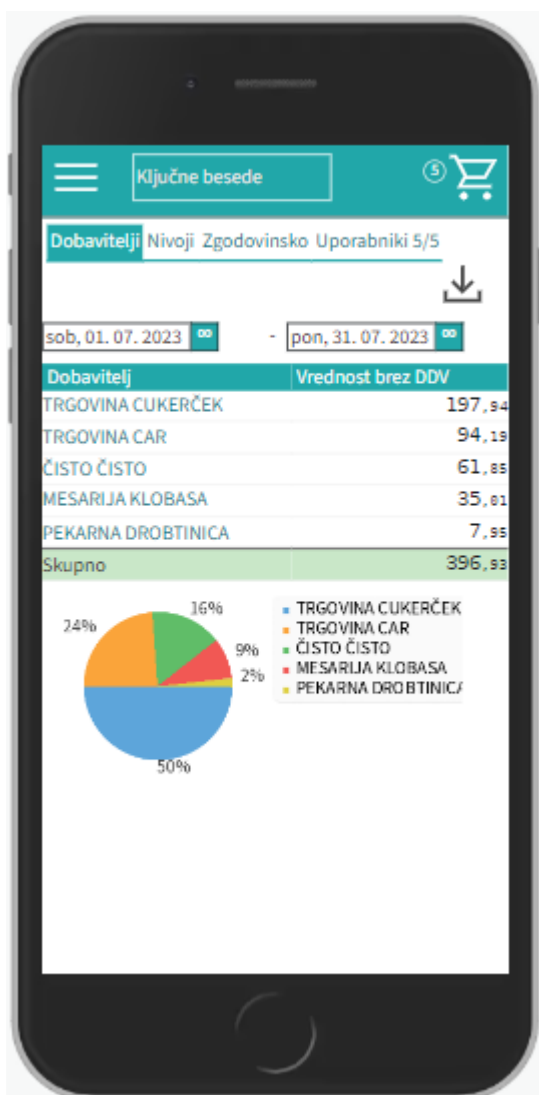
Ključne besede

Dobavitelji Nivoji Zgodovinsko Uporabniki 5/5

sob, 01. 07. 2023 ∞ - pon, 31. 07. 2023 ∞

| Dobavitelj | Vrednost brez DDV |
|---|---|
| TRGOVINA CUKERČEK | 197,94 |
| TRGOVINA CAR | 94,19 |
| ČISTO ČISTO | 61,85 |
| MESARIJA KLOBASA | 35,01 |
| PEKARNA DROBTINICA | 7,95 |
| Skupno | 396,93 |

24%
16%
9%
2%
50%

TRGOVINA CUKERČEK
TRGOVINA CAR
ČISTO ČISTO
MESARIJA KLOBASA
PEKARNA DROBTINICA